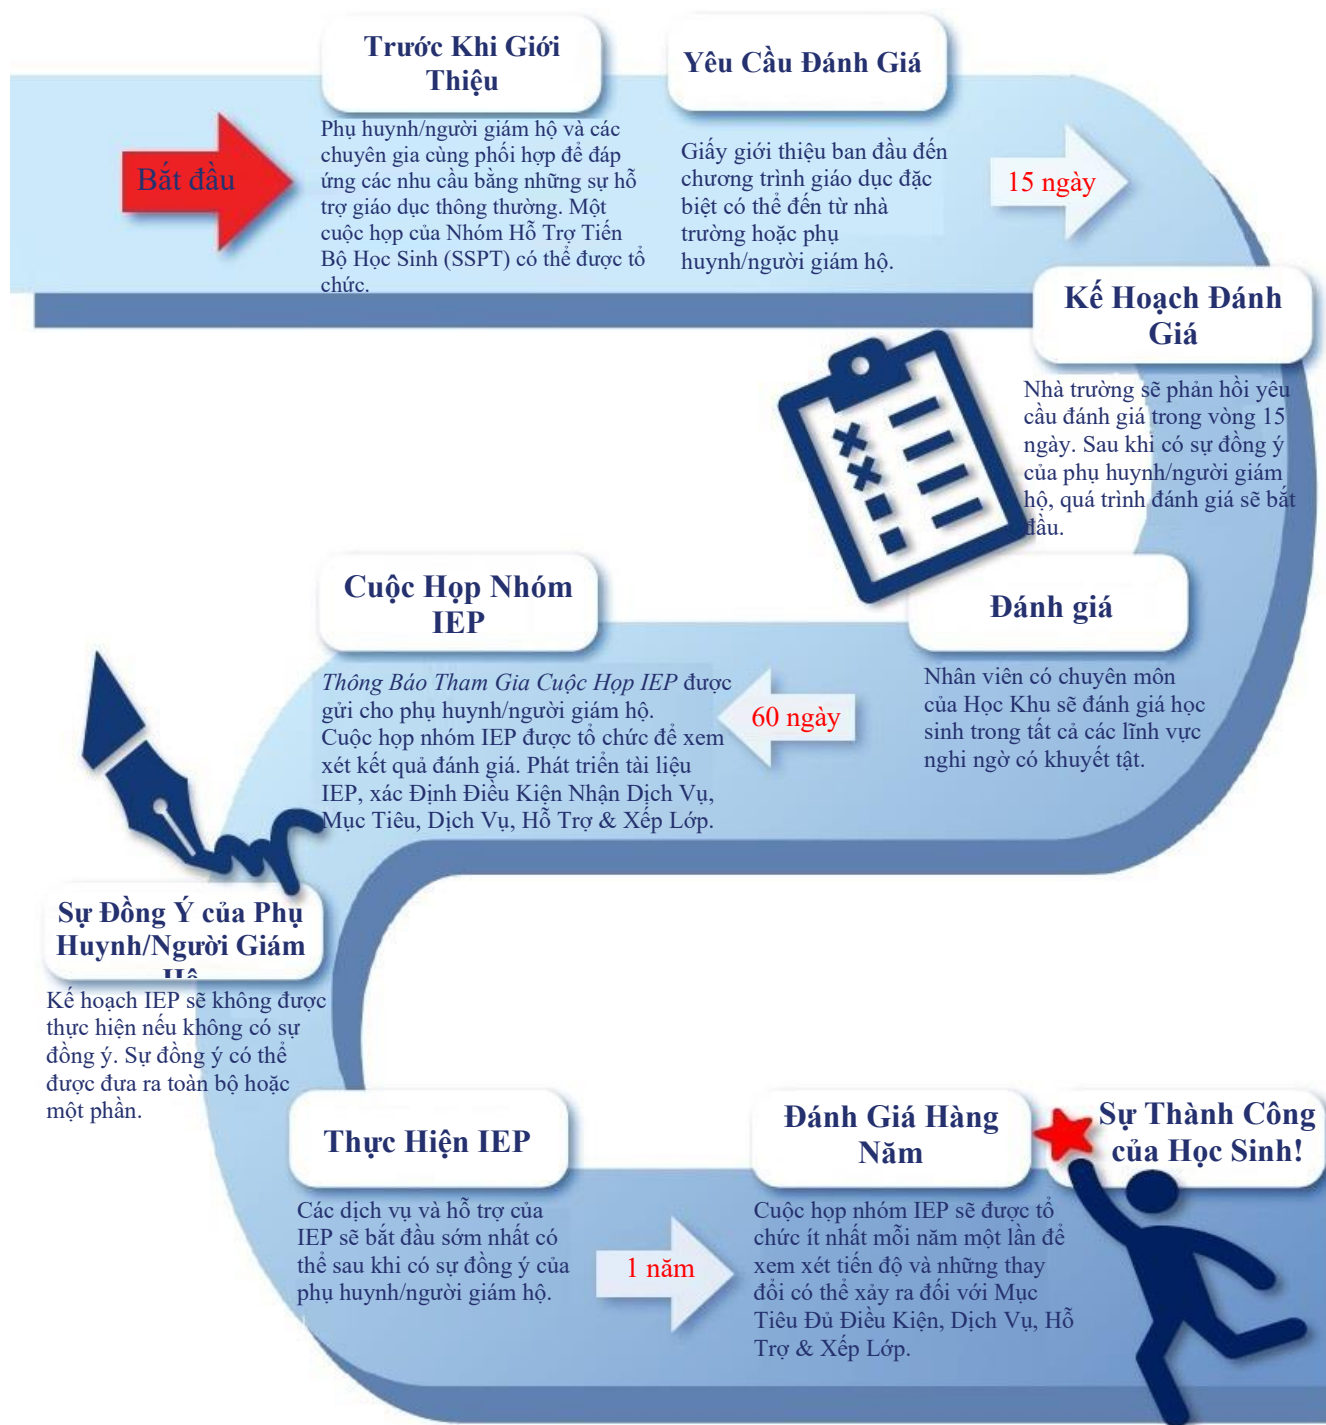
Bắt đầu

Trước Khi Giới Thiệu

Phụ huynh/người giám hộ và các chuyên gia cùng phối hợp để đáp ứng các nhu cầu bằng những sự hỗ trợ giáo dục thông thường. Một cuộc họp của Nhóm Hỗ Trợ Tiến Bộ Học Sinh (SSPT) có thể được tổ chức.

Yêu Cầu Đánh Giá

Giấy giới thiệu ban đầu đến chương trình giáo dục đặc biệt có thể đến từ nhà trường hoặc phụ huynh/người giám hộ.

15 ngày

Kế Hoạch Đánh Giá

Nhà trường sẽ phản hồi yêu cầu đánh giá trong vòng 15 ngày. Sau khi có sự đồng ý của phụ huynh/người giám hộ, quá trình đánh giá sẽ bắt đầu.

Cuộc Họp Nhóm IEP

*Thông Báo Tham Gia Cuộc Họp IEP* được gửi cho phụ huynh/người giám hộ. Cuộc họp nhóm IEP được tổ chức để xem xét kết quả đánh giá. Phát triển tài liệu IEP, xác Định Điều Kiện Nhận Dịch Vụ, Mục Tiêu, Dịch Vụ, Hỗ Trợ & Xếp Lớp.

60 ngày

Đánh giá

Nhân viên có chuyên môn của Học Khu sẽ đánh giá học sinh trong tất cả các lĩnh vực nghi ngờ có khuyết tật.

Sự Đồng Ý của Phụ Huynh/Người Giám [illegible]

Kế hoạch IEP sẽ không được thực hiện nếu không có sự đồng ý. Sự đồng ý có thể được đưa ra toàn bộ hoặc một phần.

Thực Hiện IEP

Các dịch vụ và hỗ trợ của IEP sẽ bắt đầu sớm nhất có thể sau khi có sự đồng ý của phụ huynh/người giám hộ.

1 năm

Đánh Giá Hàng Năm

Cuộc họp nhóm IEP sẽ được tổ chức ít nhất mỗi năm một lần để xem xét tiến độ và những thay đổi có thể xảy ra đối với Mục Tiêu Đủ Điều Kiện, Dịch Vụ, Hỗ Trợ & Xếp Lớp.

Sự Thành Công của Học Sinh!